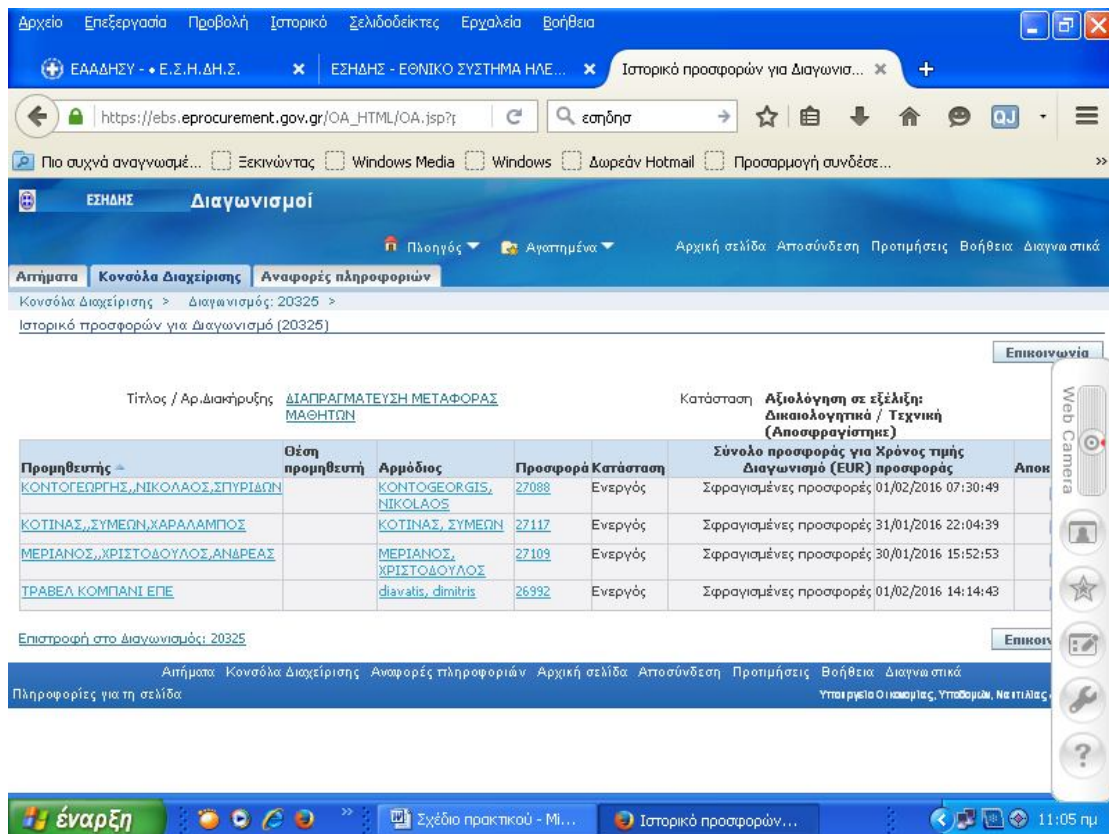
Αρχείο Επεξεργασία Προβολή Ιστορικό Σελιδοδείκτες Εργαλεία Βοήθεια

ΕΑΑΔΗΣΥ - • Ε.Σ.Η.ΔΗ.Σ. × ΕΣΗΔΗΣ - ΕΘΝΙΚΟ ΣΥΣΤΗΜΑ ΗΛΕ... × Ιστορικό προσφορών για Διαγωνισ... × +

https://ebs.eprocurement.gov.gr/OA_HTML/OA.jsp?

εσηδησ

Πιο συχνά αναγνωσμέ... Ξεκινώντας Windows Media Windows Δωρεάν Hotmail Προσαρμογή συνδέσε...

ΕΣΗΔΗΣ Διαγωνισμοί

Πλοηγός Αγαπημένα Αρχική σελίδα Αποσύνδεση Προτιμήσεις Βοήθεια Διαγνωστικά

Αιτήματα Κονσόλα Διαχείρισης Αναφορές πληροφοριών

Κονσόλα Διαχείρισης > Διαγωνισμός: 20325 >

Ιστορικό προσφορών για Διαγωνισμό (20325)

Επικοινωνία

Τίτλος / Αρ.Διακήρυξης ΔΙΑΠΡΑΓΜΑΤΕΥΣΗ ΜΕΤΑΦΟΡΑΣ ΜΑΘΗΤΩΝ

Κατάσταση Αξιολόγηση σε εξέλιξη: Δικαιολογητικά / Τεχνική (Αποσφραγίστηκε)

| Προμηθευτής | Θέση προμηθευτή | Αρμόδιος | Προσφορά | Κατάσταση | Σύνολο προσφοράς για Διαγωνισμό (EUR) | Χρόνος τιμής προσφοράς | Αποκ |
|---|---|---|---|---|---|---|---|
| ΚΟΝΤΟΓΕΩΡΓΗΣ,,ΝΙΚΟΛΑΟΣ,ΣΠΥΡΙΔΩΝ | | KONTOGEORGIS, NIKOLAOS | 27088 | Ενεργός | Σφραγισμένες προσφορές | 01/02/2016 07:30:49 | |
| ΚΟΤΙΝΑΣ,,ΣΥΜΕΩΝ,ΧΑΡΑΛΑΜΠΟΣ | | ΚΟΤΙΝΑΣ, ΣΥΜΕΩΝ | 27117 | Ενεργός | Σφραγισμένες προσφορές | 31/01/2016 22:04:39 | |
| ΜΕΡΙΑΝΟΣ,,ΧΡΙΣΤΟΔΟΥΛΟΣ,ΑΝΔΡΕΑΣ | | ΜΕΡΙΑΝΟΣ, ΧΡΙΣΤΟΔΟΥΛΟΣ | 27109 | Ενεργός | Σφραγισμένες προσφορές | 30/01/2016 15:52:53 | |
| ΤΡΑΒΕΛ ΚΟΜΠΑΝΙ ΕΠΕ | | diavatis, dimitris | 26992 | Ενεργός | Σφραγισμένες προσφορές | 01/02/2016 14:14:43 | |

Επιστροφή στο Διαγωνισμός: 20325

Επικοιν

Αιτήματα Κονσόλα Διαχείρισης Αναφορές πληροφοριών Αρχική σελίδα Αποσύνδεση Προτιμήσεις Βοήθεια Διαγνωστικά

Πληροφορίες για τη σελίδα

Υπουργείο Οικονομίας, Υποδομών, Ναυτιλίας

Web Camera

έναρξη Σχέδιο πρακτικού - Mi... Ιστορικό προσφορών... 11:05 μμ